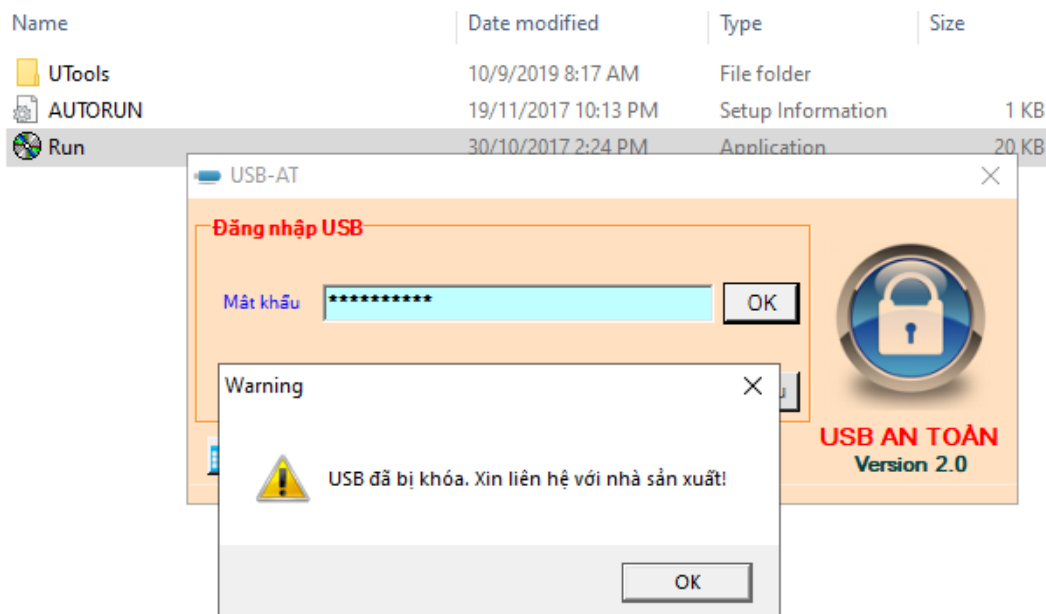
| Name | Date modified | Type | Size |
|---|---|---|---|
| UTools | 10/9/2019 8:17 AM | File folder | |
| AUTORUN | 19/11/2017 10:13 PM | Setup Information | 1 KB |
| Run | 30/10/2017 2:24 PM | Application | 20 KB |

USB-AT

Đăng nhập USB

Mật khẩu ***********

OK

USB AN TOÀN
Version 2.0

Warning

USB đã bị khóa. Xin liên hệ với nhà sản xuất!

OK